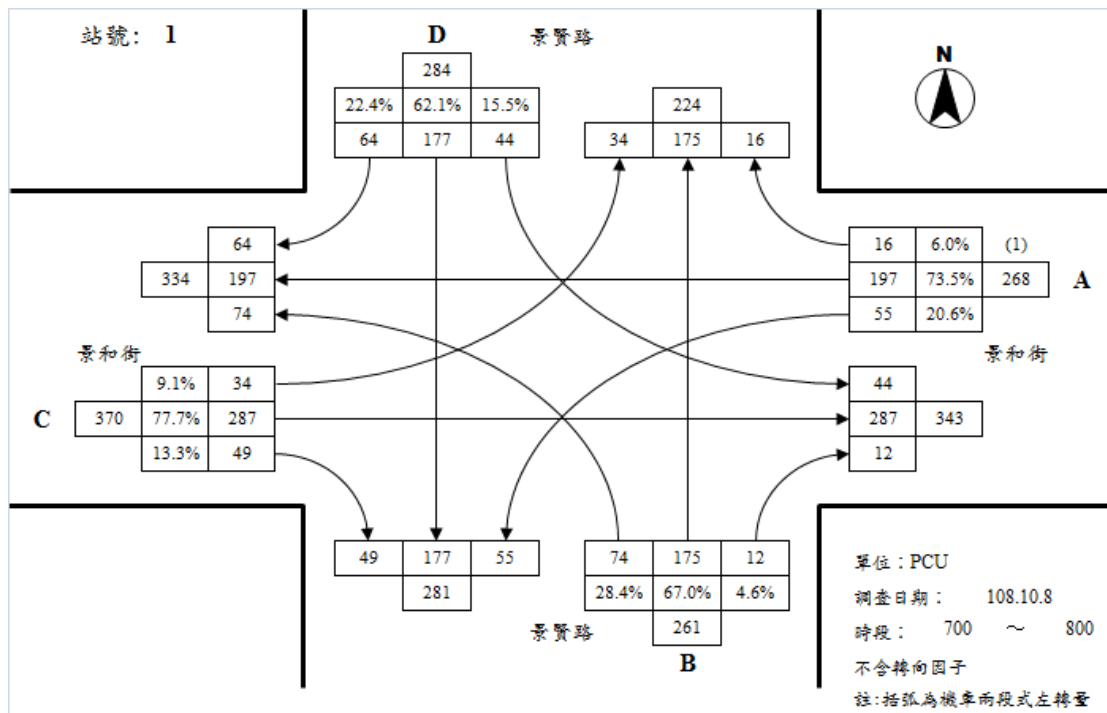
站號： 1

D

景賢路

| | 284 | |
|---|---|---|
| 22.4% | 62.1% | 15.5% |
| 64 | 177 | 44 |

| | 224 | |
|---|---|---|
| 34 | 175 | 16 |

N

| | 64 |
|---|---|
| 334 | 197 |
| | 74 |

| 16 | 6.0% | (1) |
|---|---|---|
| 197 | 73.5% | 268 |
| 55 | 20.6% | |

A

景和街

景和街

| | 9.1% | 34 |
|---|---|---|
| 370 | 77.7% | 287 |
| | 13.3% | 49 |

C

| 44 | |
|---|---|
| 287 | 343 |
| 12 | |

| 49 | 177 | 55 |
|---|---|---|
| | 281 | |

| 74 | 175 | 12 |
|---|---|---|
| 28.4% | 67.0% | 4.6% |
| | 261 | |

景賢路

B

單位：PCU
調查日期： 108.10.8
時段： 700 ～ 800
不含轉向因子
註:括弧為機車兩段式左轉量